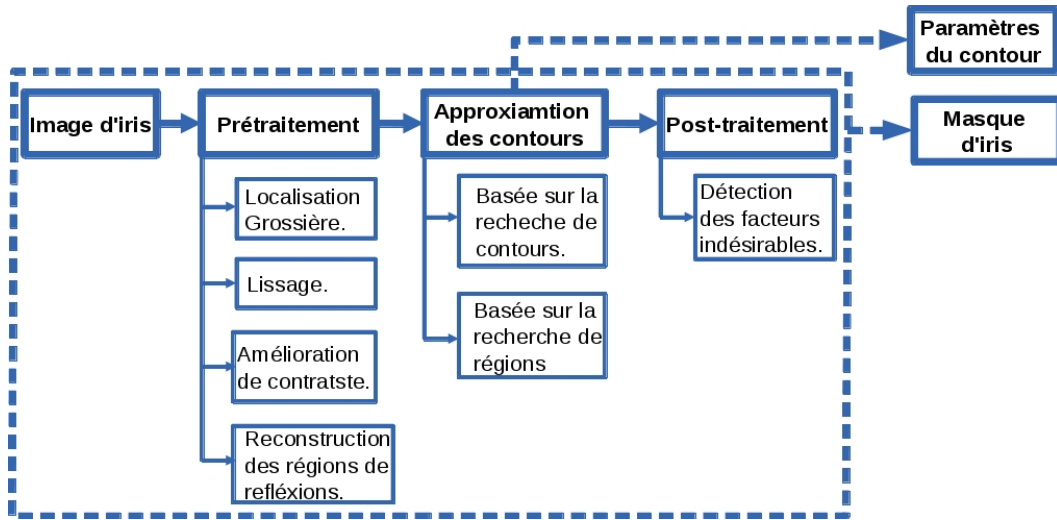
Paramètres du contour

Image d'iris

Prétraitement

Approxiamtion des contours

Post-traitement

Masque d'iris

Localisation Grossière.

Lissage.

Amélioration de contratste.

Reconstruction des régions de refléxions.

Basée sur la recheche de contours.

Basée sur la recherche de régions

Détection des facteurs indésirables.